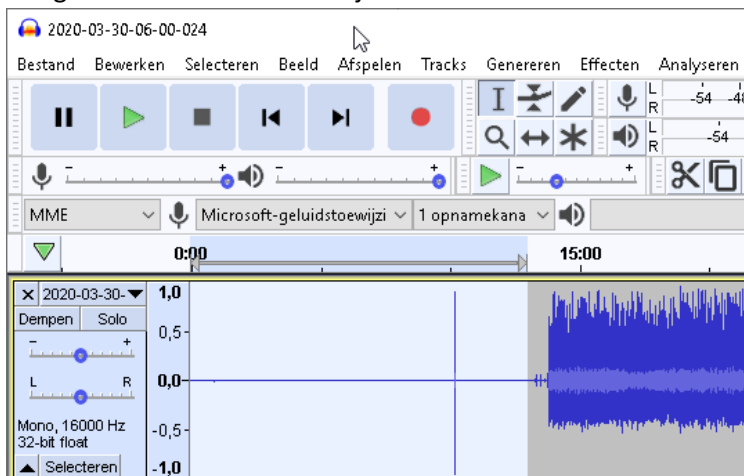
2020-03-30-06-00-024

Bestand Bewerken Selecteren Beeld Afspelen Tracks Genereren Effecten Analyseren

L R -54 -48
L R -54

MME Microsoft-geluidstoewijzi 1 opnamekana

0:00 15:00

2020-03-30-
Dempen Solo
L R
Mono, 16000 Hz
32-bit float
Selecteren

1,0
0,5-
0,0-
-0,5-
-1,0